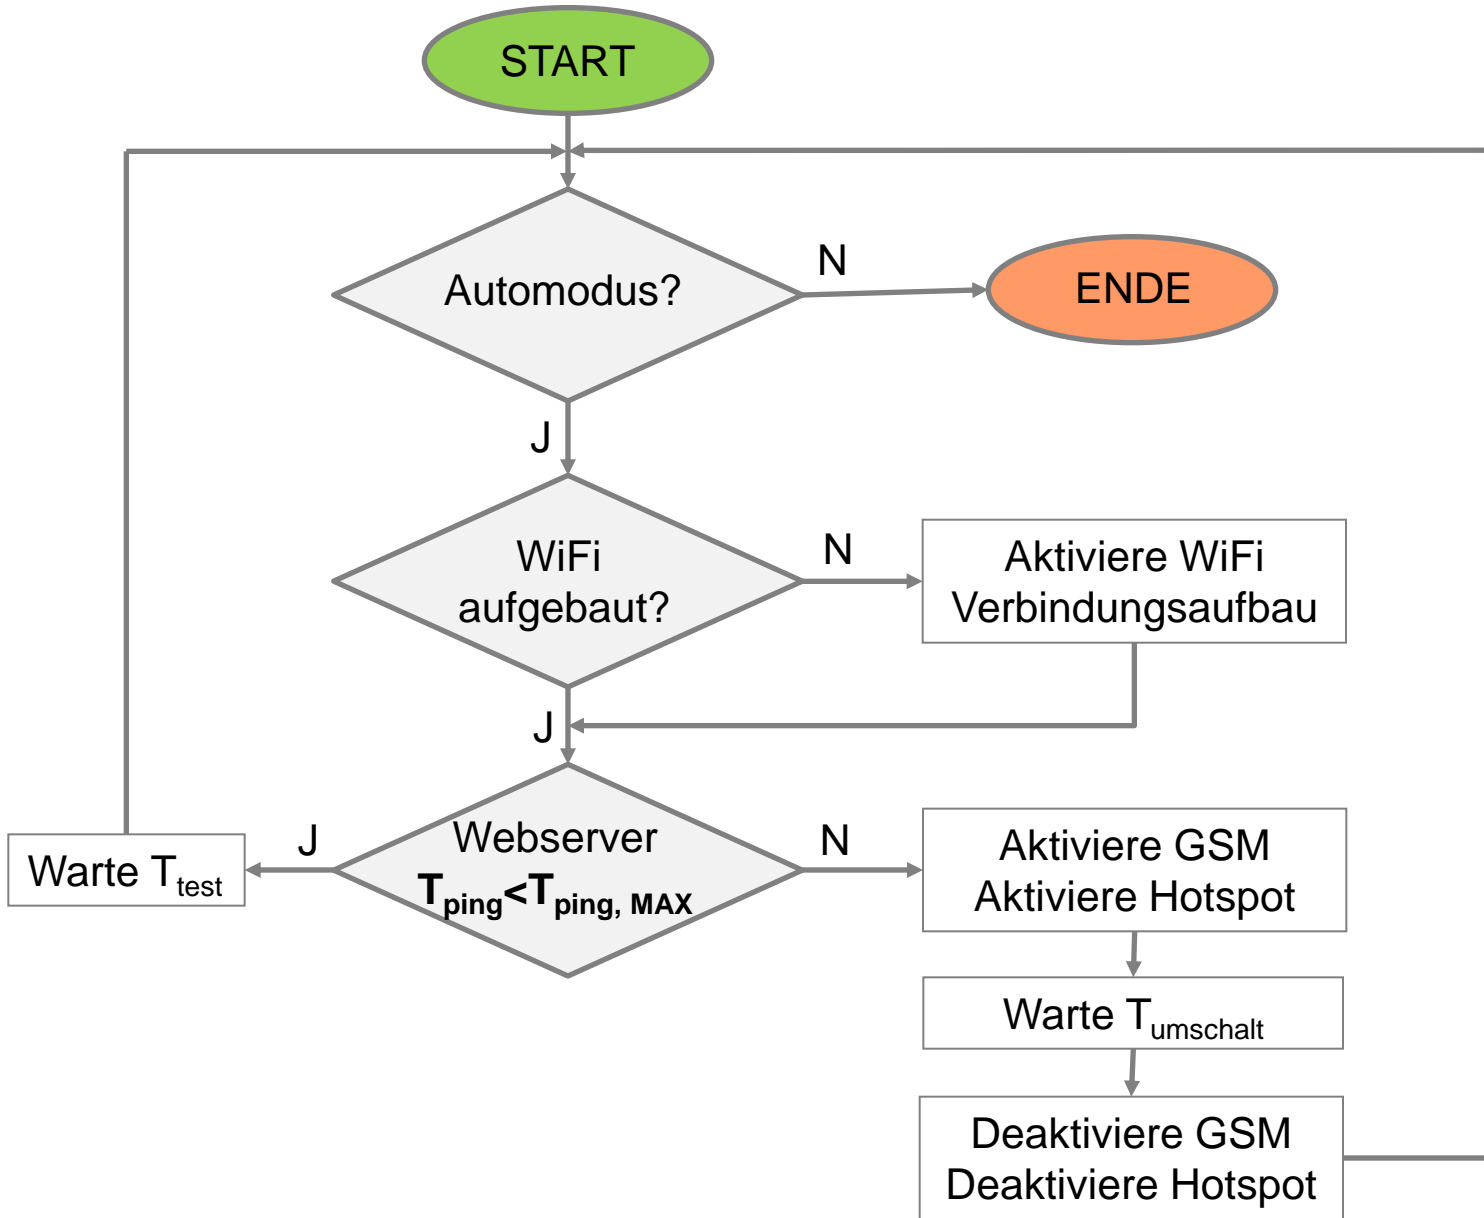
START

Automodus?

N

ENDE

J

WiFi aufgebaut?

N

Aktiviere WiFi Verbindungsaufbau

J

J

Warte $T_{test}$

Webserver $T_{ping}<T_{ping,\ MAX}$

N

Aktiviere GSM
Aktiviere Hotspot

Warte $T_{umschalt}$

Deaktiviere GSM
Deaktiviere Hotspot